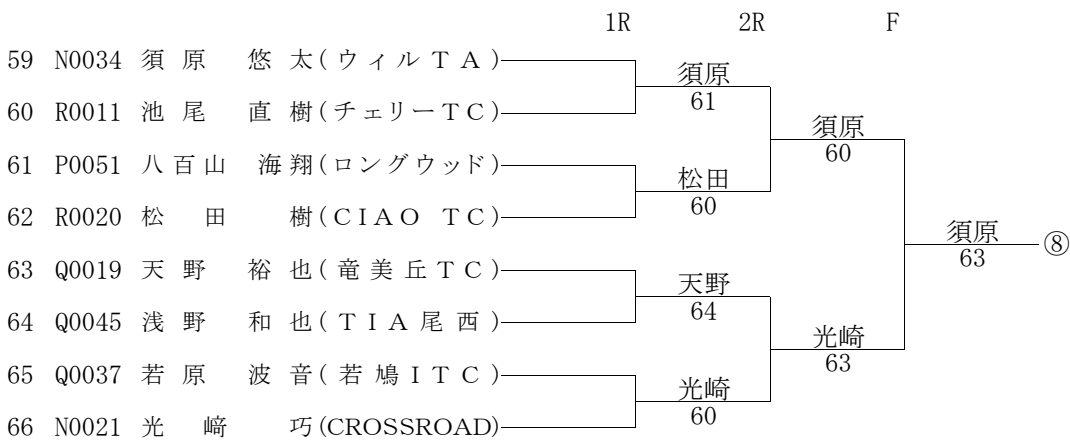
1R 2R F

59 N0034 須原 悠太(ウィルTA)
60 R0011 池尾 直樹(チェリーTC)
61 P0051 八百山 海翔(ロングウッド)
62 R0020 松田 樹(CIAO TC)
63 Q0019 天野 裕也(竜美丘TC)
64 Q0045 浅野 和也(TIA尾西)
65 Q0037 若原 波音(若鳩ITC)
66 N0021 光崎 巧(CROSSROAD)

須原 61
松田 60
天野 64
光崎 60

須原 60
光崎 63

須原 63

⑧